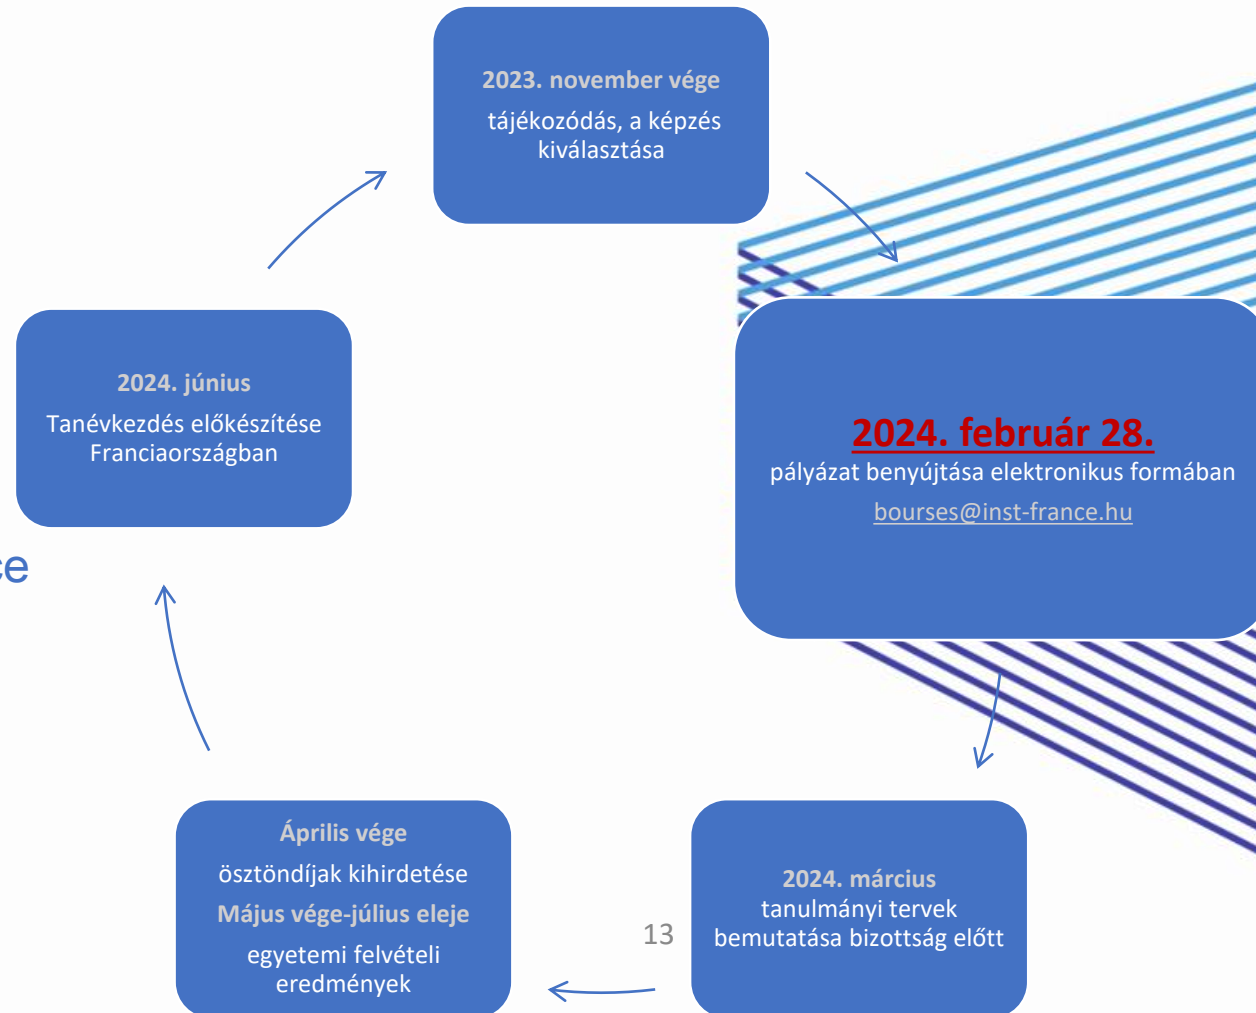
2023. november vége
tájékozódás, a képzés kiválasztása

2024. február 28.
pályázat benyújtása elektronikus formában
bourses@inst-france.hu

2024. március
tanulmányi tervek bemutatása bizottság előtt

Április vége
ösztöndíjak kihirdetése
Május vége-július eleje
egyetemi felvételi eredmények

2024. június
Tanévkezdés előkészítése Franciaországban

ce

13